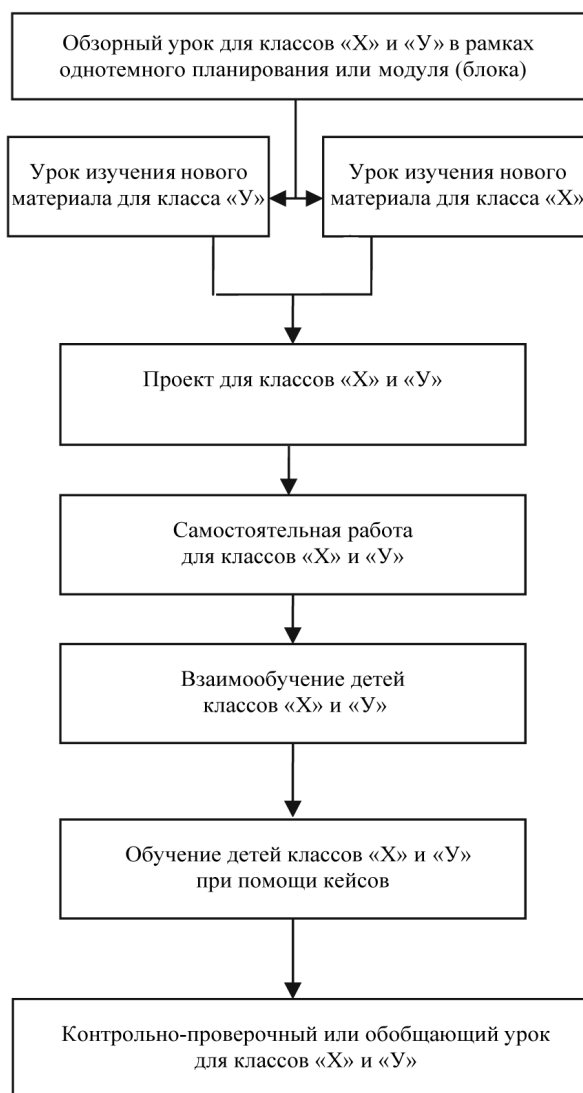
Обзорный урок для классов «Х» и «У» в рамках однотемного планирования или модуля (блока)

Урок изучения нового материала для класса «У»

Урок изучения нового материала для класса «Х»

Проект для классов «Х» и «У»

Самостоятельная работа для классов «Х» и «У»

Взаимообучение детей классов «Х» и «У»

Обучение детей классов «Х» и «У» при помощи кейсов

Контрольно-проверочный или обобщающий урок для классов «Х» и «У»